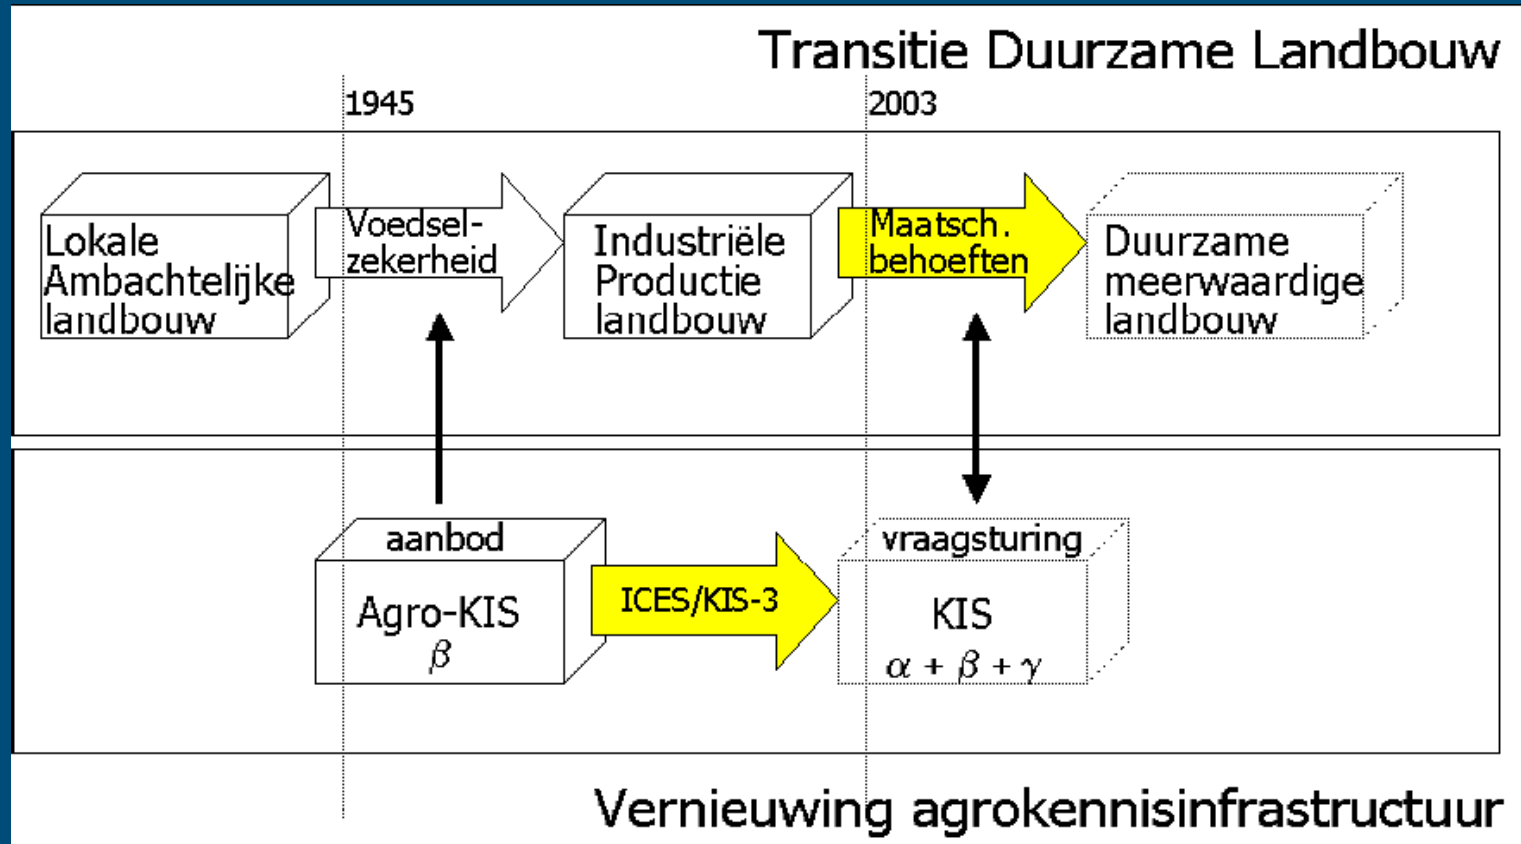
Transitie Duurzame Landbouw

1945

2003

Lokale Ambachtelijke landbouw

Voedselzekerheid

Industriële Productie landbouw

Maatsch. behoeften

Duurzame meerwaardige landbouw

aanbod

Agro-KIS
$\beta$

ICES/KIS-3

vraagsturing

KIS
$\alpha + \beta + \gamma$

Vernieuwing agrokennisinfrastructuur